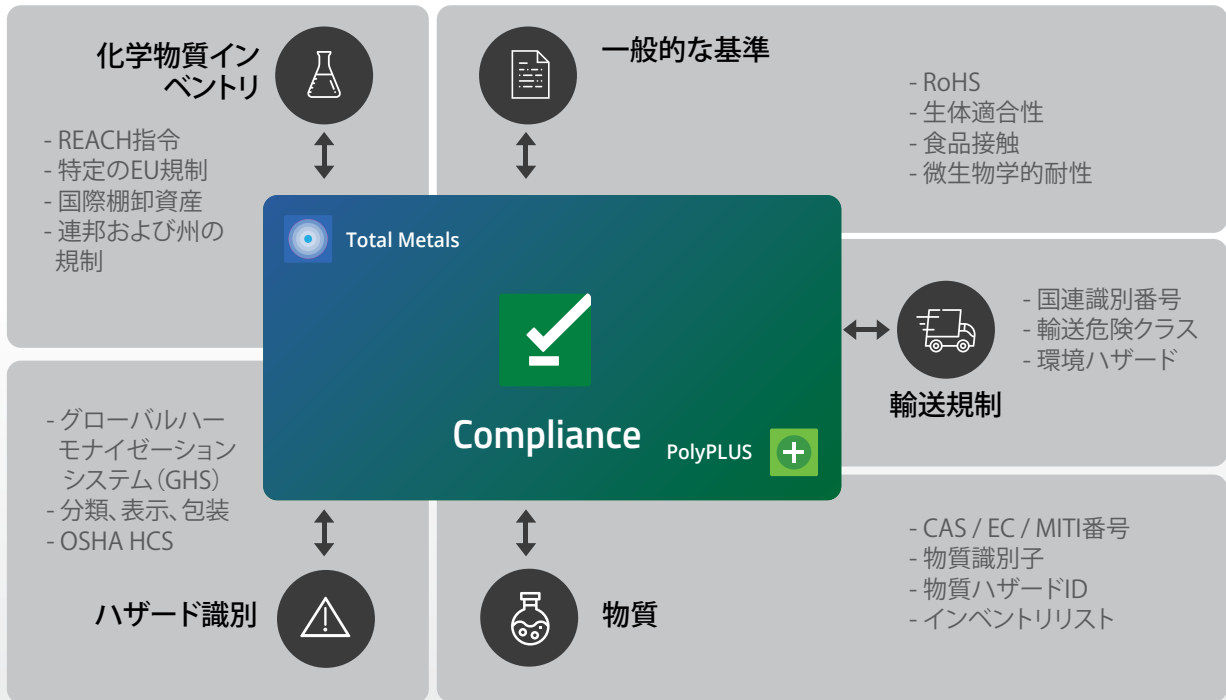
化学物質インベントリ

- REACH指令
- 特定のEU規制
- 国際棚卸資産
- 連邦および州の規制

一般的な基準

- RoHS
- 生体適合性
- 食品接触
- 微生物学的耐性

Total Metals

Compliance

PolyPLUS

- 国連識別番号
- 輸送危険クラス
- 環境ハザード

輸送規制

- グローバルハーモナイゼーションシステム（GHS）
- 分類、表示、包装
- OSHA HCS

ハザード識別

物質

- CAS / EC / MITI番号
- 物質識別子
- 物質ハザードID
- インベントリリスト